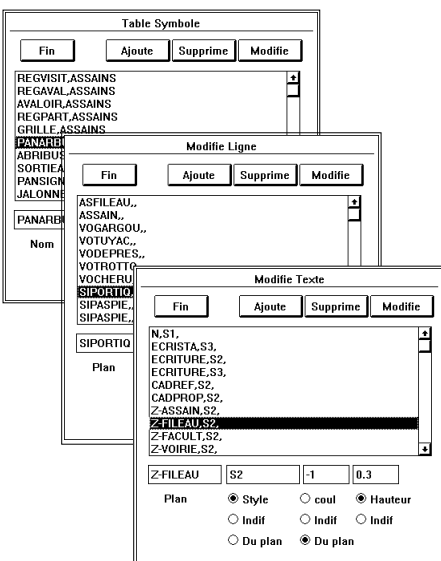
Table Symbole

Fin
Ajoute
Supprime
Modifie

REGVISIT,ASSAINS
REGAVAL,ASSAINS
AVALOIR,ASSAINS
REGPART,ASSAINS
GRILLE,ASSAINS
PANARB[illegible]
ABRIBUS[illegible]
SORTIEA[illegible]
PANSIGN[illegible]
JALONNE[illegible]

PANARB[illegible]

Nom

Modifie Ligne

Fin
Ajoute
Supprime
Modifie

ASFILEAU,,
ASSAIN,,
VOGARGOU,,
VOTUYAC,,
VODEPRES,,
VOTROTT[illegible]
VOCHERU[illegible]
SIPORTIQ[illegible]
SIPASPIE,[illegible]
SIPASPIE,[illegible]

SIPORTIQ

Plan

Modifie Texte

Fin
Ajoute
Supprime
Modifie

N,S1,
ECRISTA,S3,
ECRITURE,S2,
ECRITURE,S3,
CADREF,S2,
CADPROP,S2,
Z-ASSAIN,S2,
Z-FILEAU,S2,
Z-FACULT,S2,
Z-VOIRIE,S2,

Z-FILEAU
S2
-1
0.3

Plan
Style
coul
Hauteur
Indif
Indif
Indif
Du plan
Du plan